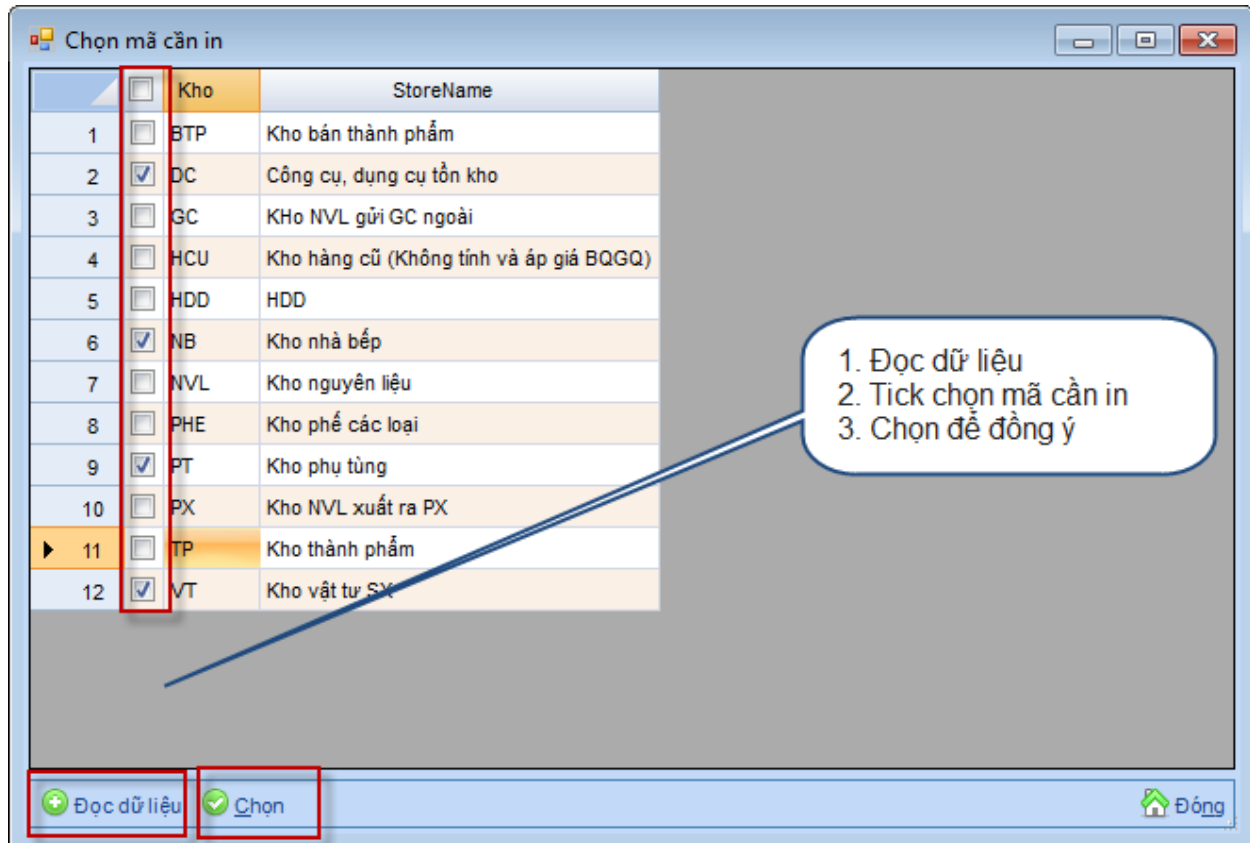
Chọn mã cần in

|  | ☐ | Kho | StoreName |
|---|---|---|---|
| 1 | ☐ | BTP | Kho bán thành phẩm |
| 2 | ☑ | DC | Công cụ, dụng cụ tồn kho |
| 3 | ☐ | GC | KHo NVL gửi GC ngoài |
| 4 | ☐ | HCU | Kho hàng cũ (Không tính và áp giá BQGQ) |
| 5 | ☐ | HDD | HDD |
| 6 | ☑ | NB | Kho nhà bếp |
| 7 | ☐ | NVL | Kho nguyên liệu |
| 8 | ☐ | PHE | Kho phế các loại |
| 9 | ☑ | PT | Kho phụ tùng |
| 10 | ☐ | PX | Kho NVL xuất ra PX |
| 11 | ☐ | TP | Kho thành phẩm |
| 12 | ☑ | VT | Kho vật tư SX |

1. Đọc dữ liệu
2. Tick chọn mã cần in
3. Chọn để đồng ý

Đọc dữ liệu
Chọn
Đóng